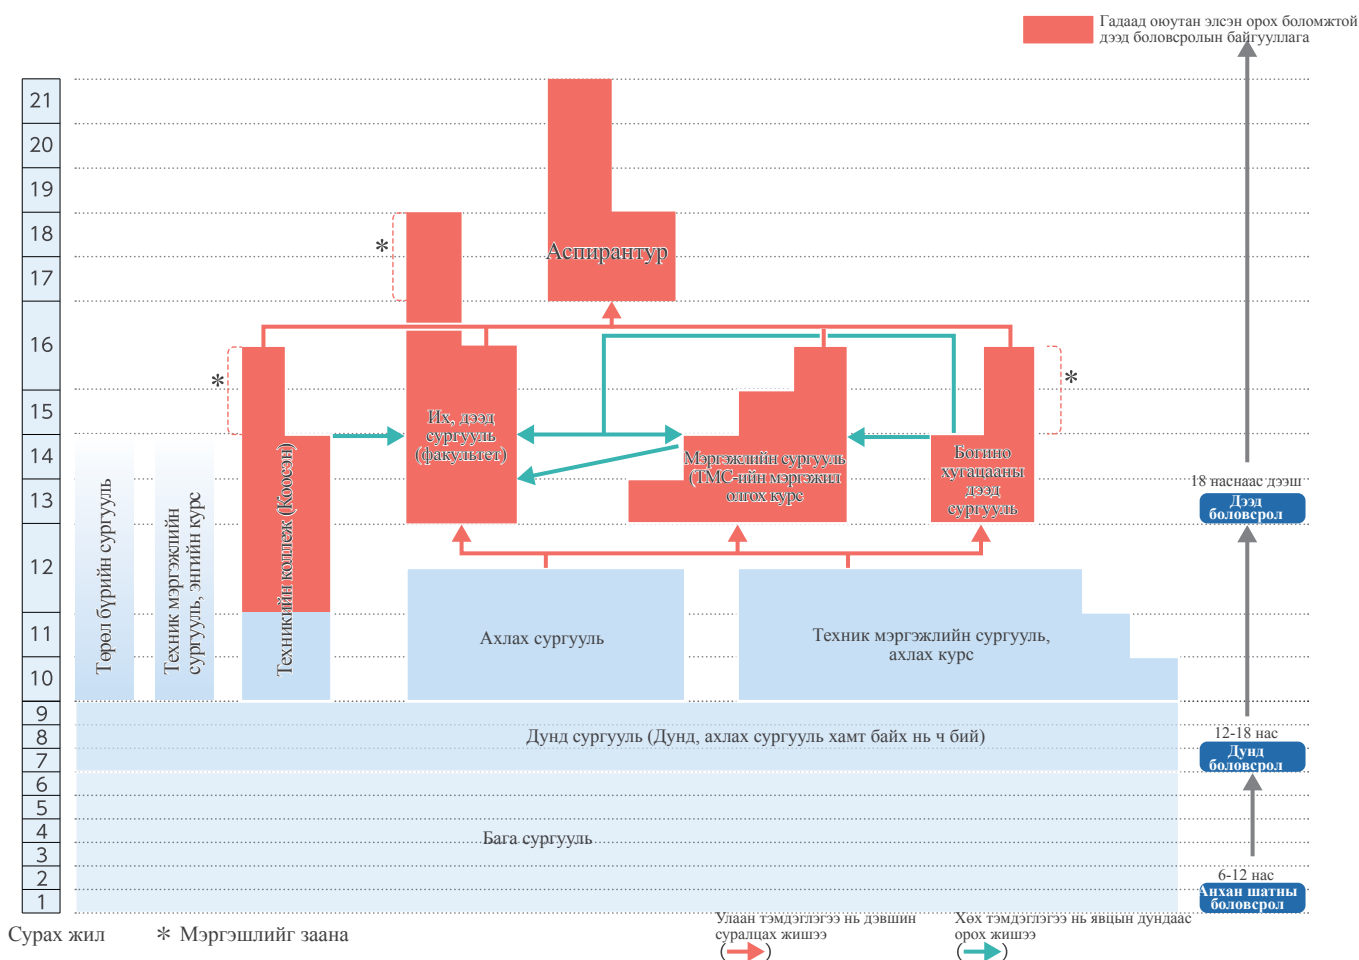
Гадаад оюутан элсэн орох боломжтой дээд боловсролын байгууллага

21
20
19
18
17
16
15
14
13
12
11
10
9
8
7
6
5
4
3
2
1

Аспирантур

*

*

*

Их, дээд сургууль (факультет)

Мэргэжлийн сургууль (ТМС-ийн мэргэжил олгох курс

Богино хугацааны дээд сургууль

Төрөл бүрийн сургууль

Техник мэргэжлийн сургууль, энгийн курс

Техникийн коллеж (Коосэн)

Ахлах сургууль

Техник мэргэжлийн сургууль, ахлах курс

Дунд сургууль (Дунд, ахлах сургууль хамт байх нь ч бий)

Бага сургууль

18 наснаас дээш
Дээд боловсрол

12-18 нас
Дунд боловсрол

6-12 нас
Анхан шатны боловсрол

Сурах жил

* Мэргэшлийг заана

Улаан тэмдэглэгээ нь дэвшин суралцах жишээ

Хөх тэмдэглэгээ нь явцын дундаас орох жишээ